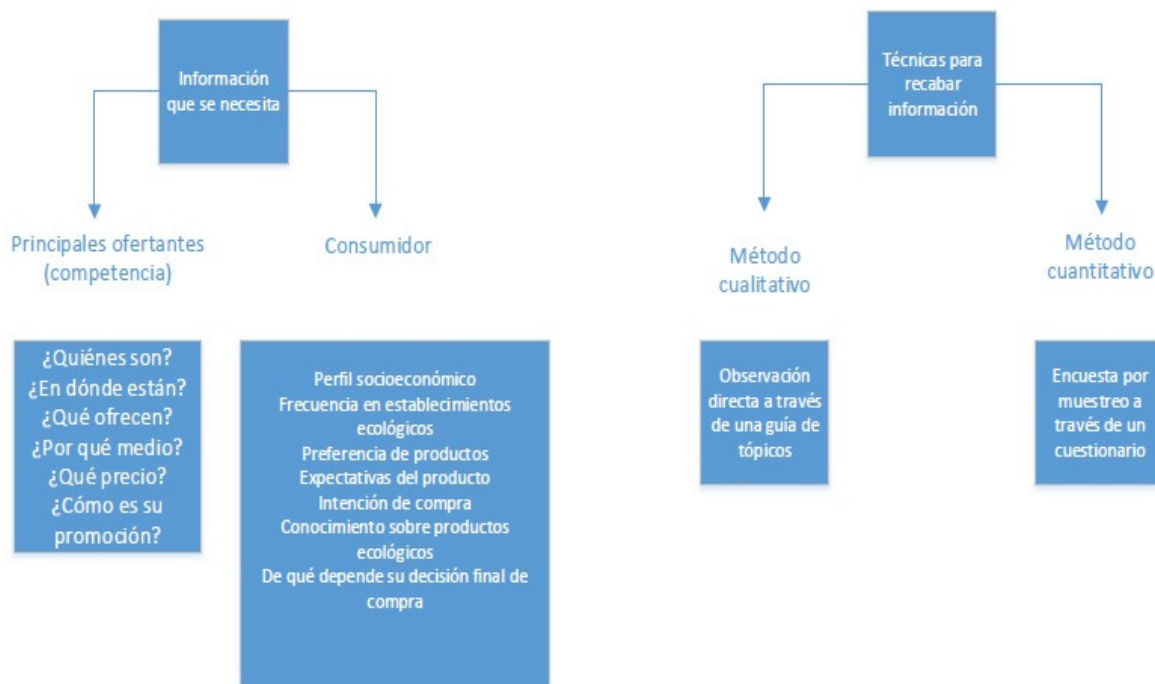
Información que se necesita

Principales ofertantes (competencia)

Consumidor

¿Quiénes son?
¿En dónde están?
¿Qué ofrecen?
¿Por qué medio?
¿Qué precio?
¿Cómo es su promoción?

Perfil socioeconómico
Frecuencia en establecimientos ecológicos
Preferencia de productos
Expectativas del producto
Intención de compra
Conocimiento sobre productos ecológicos
De qué depende su decisión final de compra

Técnicas para recabar información

Método cualitativo

Método cuantitativo

Observación directa a través de una guía de tópicos

Encuesta por muestreo a través de un cuestionario